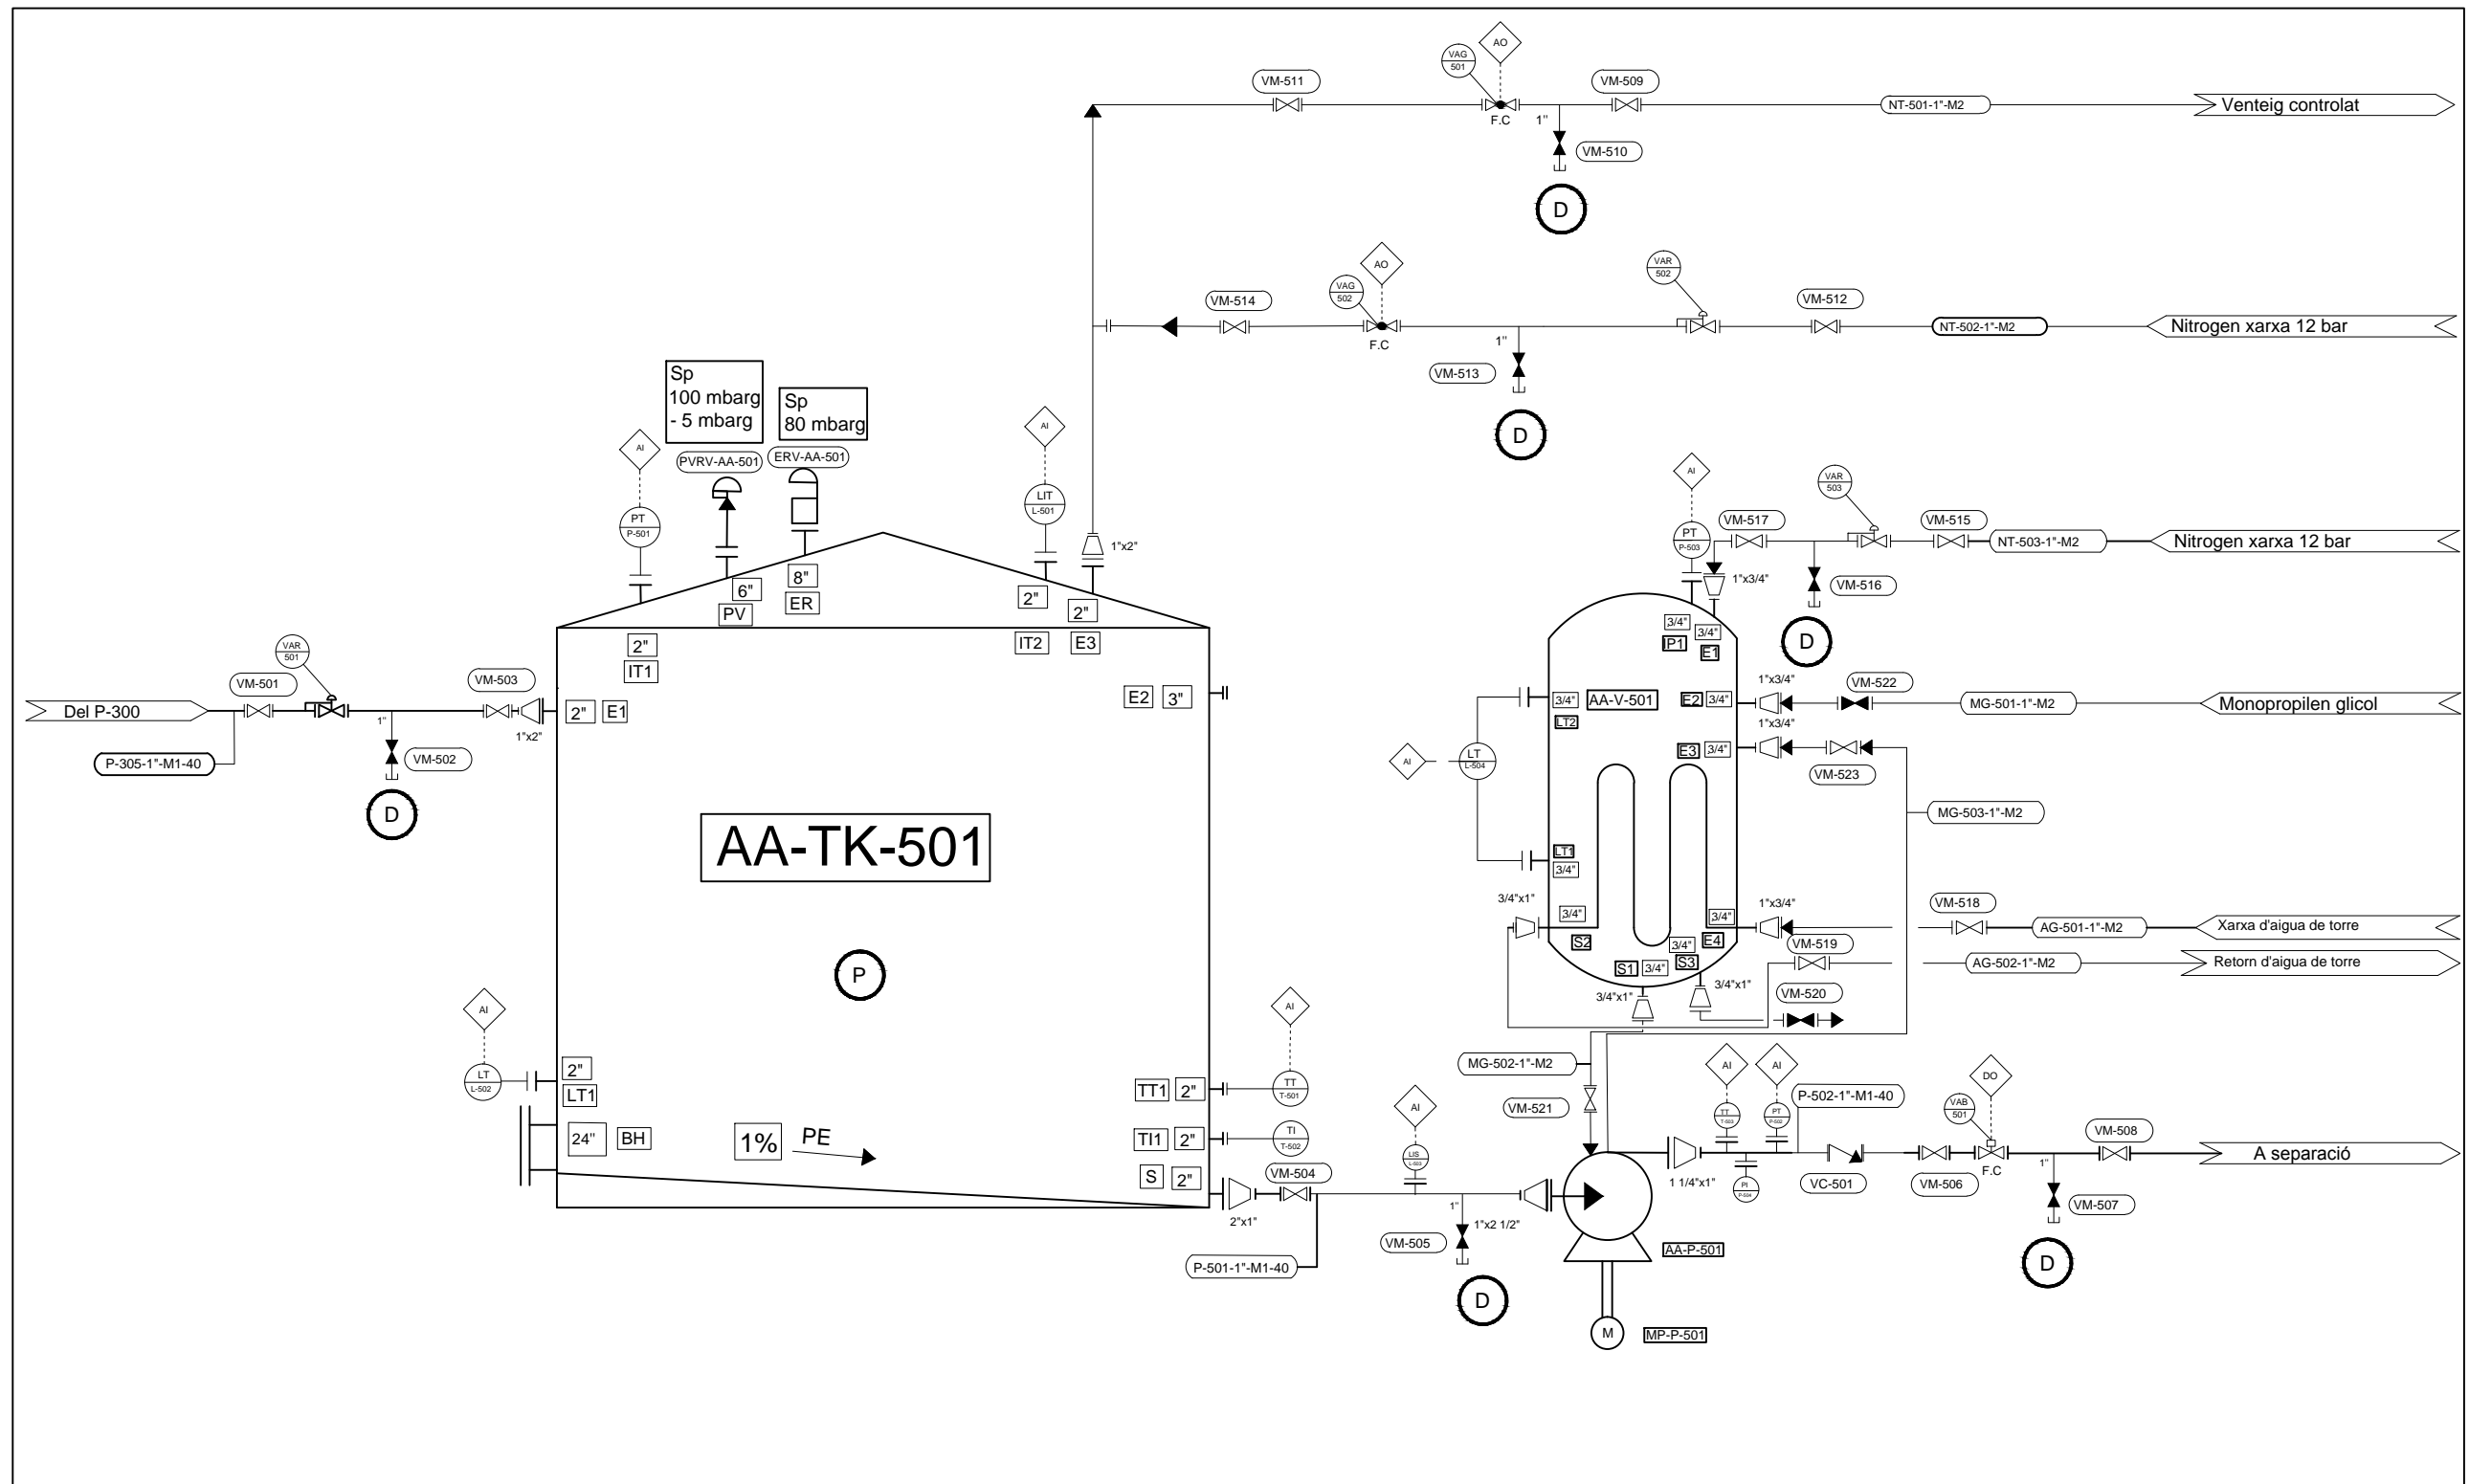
VM-511
VAG 501
AO
VM-509
NT-501-1"-M2
Venteig controlat
F.C
1"
VM-510
D

VM-514
VAG 502
AO
VAR 502
VM-512
NT-502-1"-M2
Nitrogen xarxa 12 bar
F.C
1"
VM-513
D

Sp
100 mbarg
- 5 mbarg

Sp
80 mbarg

AI
PT P-501
PVRV-AA-501
ERV-AA-501
AI
LIT L-501
1"x2"
6"
PV
8"
ER
2"
2"
2"
IT1
IT2
E3
E2
3"

VAR 501
VM-501
VM-503
Del P-300
1"
1"x2"
2"
E1
P-305-1"-M1-40
VM-502
D

AA-TK-501

P

AI
LT L-502
2"
LT1
24"
BH
1%
PE
TT1
2"
TI1
2"
S
2"
AI
TT T-501
TI T-502

AI
PT P-503
VM-517
VAR 503
VM-515
NT-503-1"-M2
Nitrogen xarxa 12 bar
1"x3/4"
VM-516
D
3/4"
3/4"
IP1
E1
3/4"
AA-V-501
LT2
E2
3/4"
1"x3/4"
VM-522
MG-501-1"-M2
Monopropilen glicol
1"x3/4"
E3
3/4"
VM-523
AI
LT L-504
MG-503-1"-M2
LT1
3/4"
3/4"x1"
3/4"
S2
3/4"
E4
1"x3/4"
VM-518
AG-501-1"-M2
Xarxa d'aigua de torre
3/4"
S3
VM-519
S1
3/4"
AG-502-1"-M2
Retorn d'aigua de torre
3/4"x1"
3/4"x1"
VM-520

MG-502-1"-M2
VM-521
AI
AI
TT T-503
PT P-502
P-502-1"-M1-40
DO
VAB 501
VM-508
A separació
2"x1"
VM-504
AI
LIS L-503
1"
1"x2 1/2"
VM-505
D
P-501-1"-M1-40
1 1/4"x1"
PI P-504
VC-501
VM-506
F.C
1"
VM-507
D
AA-P-501
M
MP-P-501